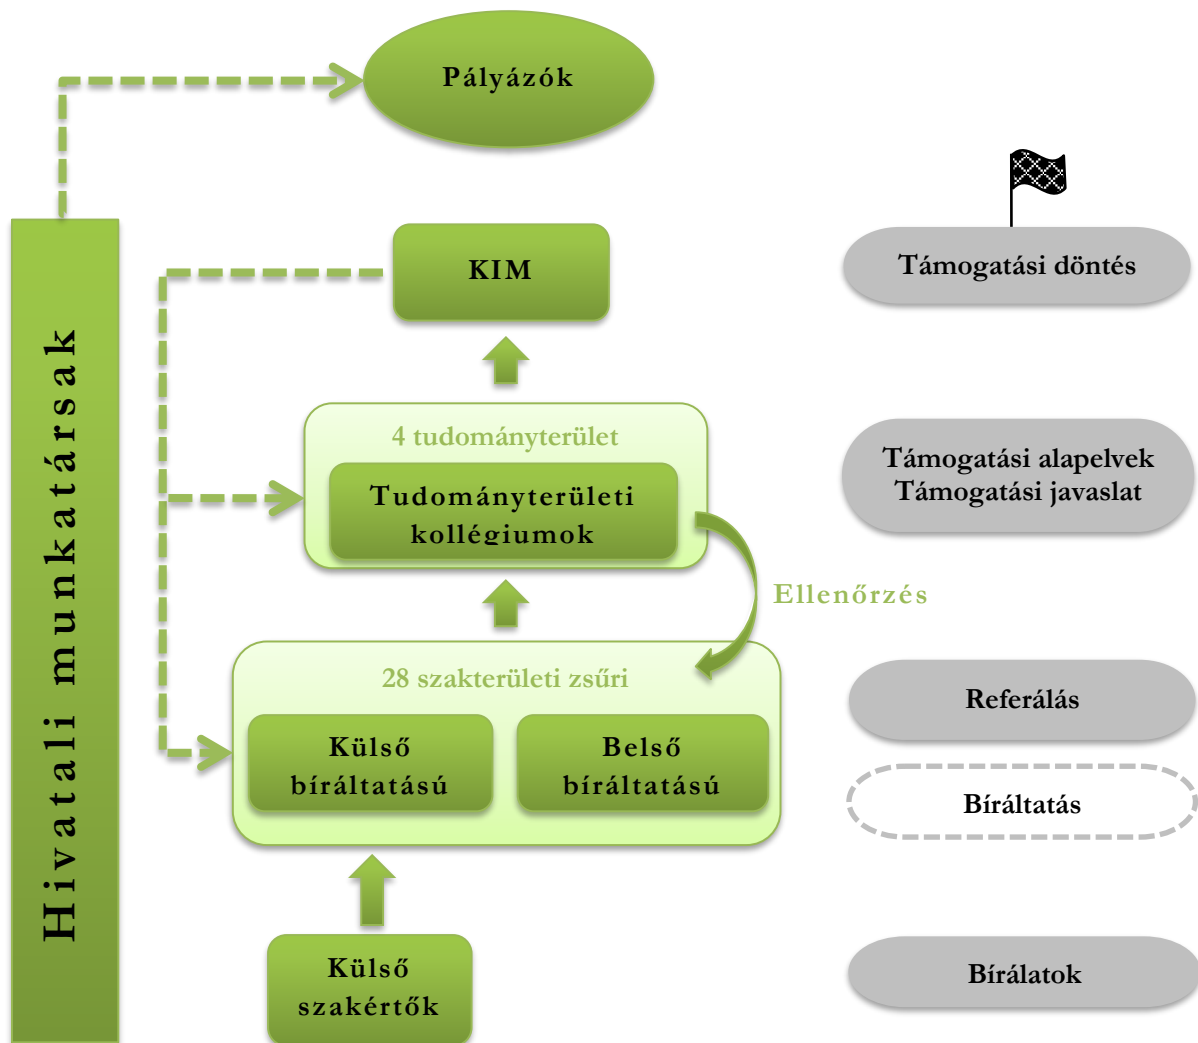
Hivatali munkatársak

Pályázók

KIM

4 tudományterület

Tudományterületi kollégiumok

Ellenőrzés

28 szakterületi zsűri

Külső bíráltatású

Belső bíráltatású

Külső szakértők

Támogatási döntés

Támogatási alapelvek
Támogatási javaslat

Referálás

Bíráltatás

Bírálatok